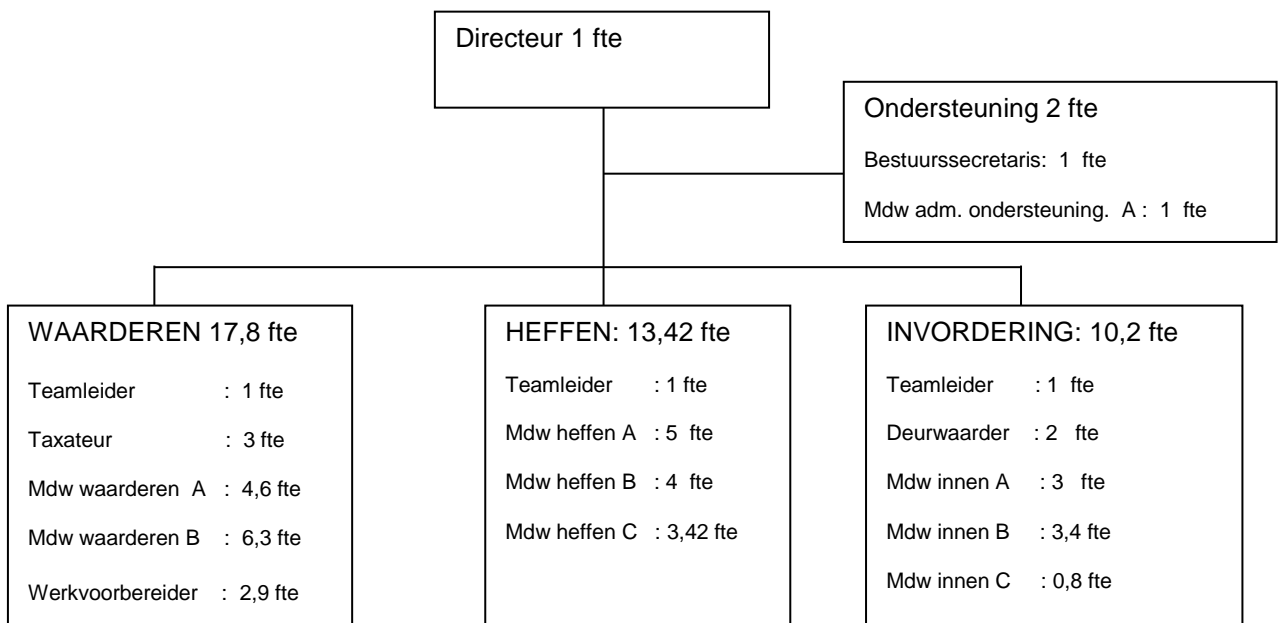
Directeur 1 fte

Ondersteuning 2 fte

Bestuurssecretaris: 1 fte

Mdw adm. ondersteuning. A : 1 fte

WAARDEREN 17,8 fte

Teamleider : 1 fte

Taxateur : 3 fte

Mdw waarderen A : 4,6 fte

Mdw waarderen B : 6,3 fte

Werkvoorbereider : 2,9 fte

HEFFEN: 13,42 fte

Teamleider : 1 fte

Mdw heffen A : 5 fte

Mdw heffen B : 4 fte

Mdw heffen C : 3,42 fte

INVORDERING: 10,2 fte

Teamleider : 1 fte

Deurwaarder : 2 fte

Mdw innen A : 3 fte

Mdw innen B : 3,4 fte

Mdw innen C : 0,8 fte